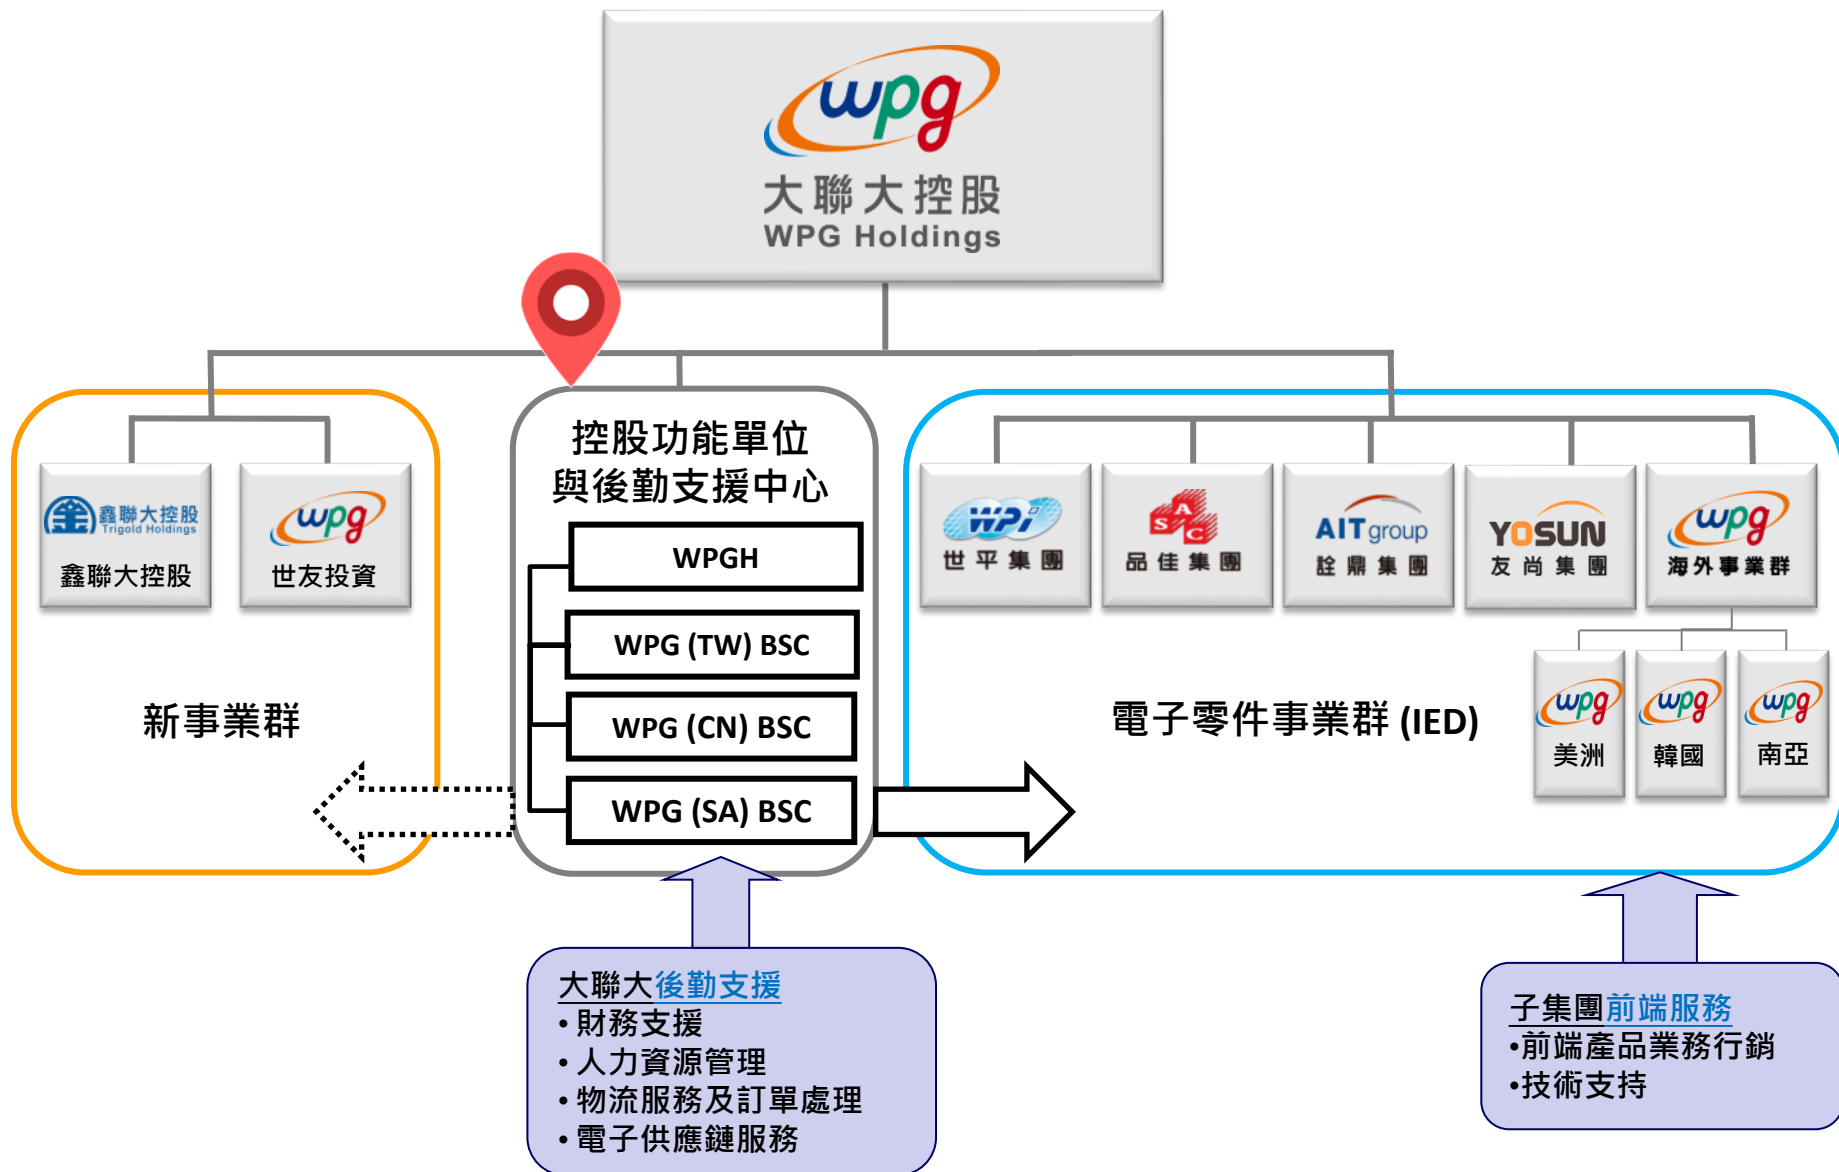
wpg
大聯大控股
WPG Holdings

鑫聯大控股 Trigold Holdings
鑫聯大控股

wpg
世友投資

新事業群

控股功能單位
與後勤支援中心

WPGH
WPG (TW) BSC
WPG (CN) BSC
WPG (SA) BSC

WPI
世平集團

SAC
品佳集團

AIT group
詮鼎集團

YOSUN
友尚集團

wpg
海外事業群

電子零件事業群 (IED)

wpg
美洲

wpg
韓國

wpg
南亞

大聯大後勤支援
• 財務支援
• 人力資源管理
• 物流服務及訂單處理
• 電子供應鏈服務

子集團前端服務
•前端產品業務行銷
•技術支持